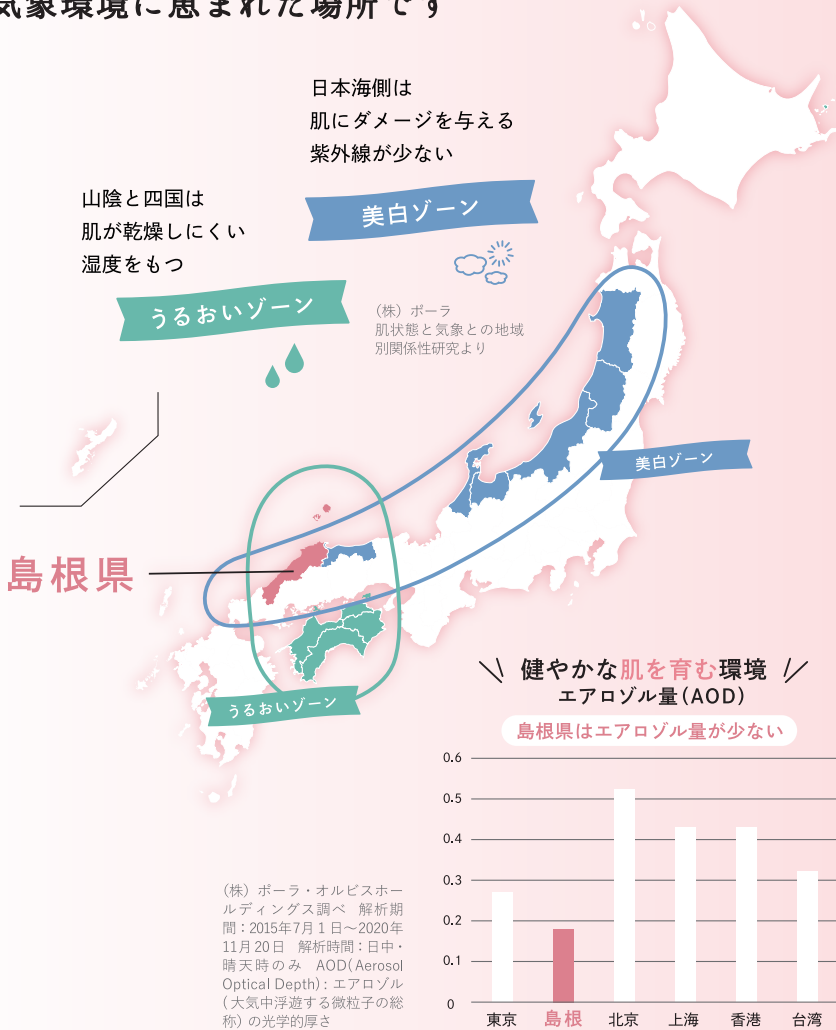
気象環境に恵まれた場所です

日本海側は
肌にダメージを与える
紫外線が少ない

美白ゾーン

山陰と四国は
肌が乾燥しにくい
湿度をもつ

うるおいゾーン

（株）ポーラ
肌状態と気象との地域
別関係性研究より

美白ゾーン

島根県

うるおいゾーン

健やかな肌を育む環境
エアロゾル量（AOD）

島根県はエアロゾル量が少ない

| | 東京 | 島根 | 北京 | 上海 | 香港 | 台湾 |
|---|---|---|---|---|---|---|

0.6
0.5
0.4
0.3
0.2
0.1
0

（株）ポーラ・オルビスホールディングス調べ　解析期間：2015年7月1日〜2020年11月20日　解析時間：日中・晴天時のみ　AOD（Aerosol Optical Depth）：エアロゾル（大気中浮遊する微粒子の総称）の光学的厚さ